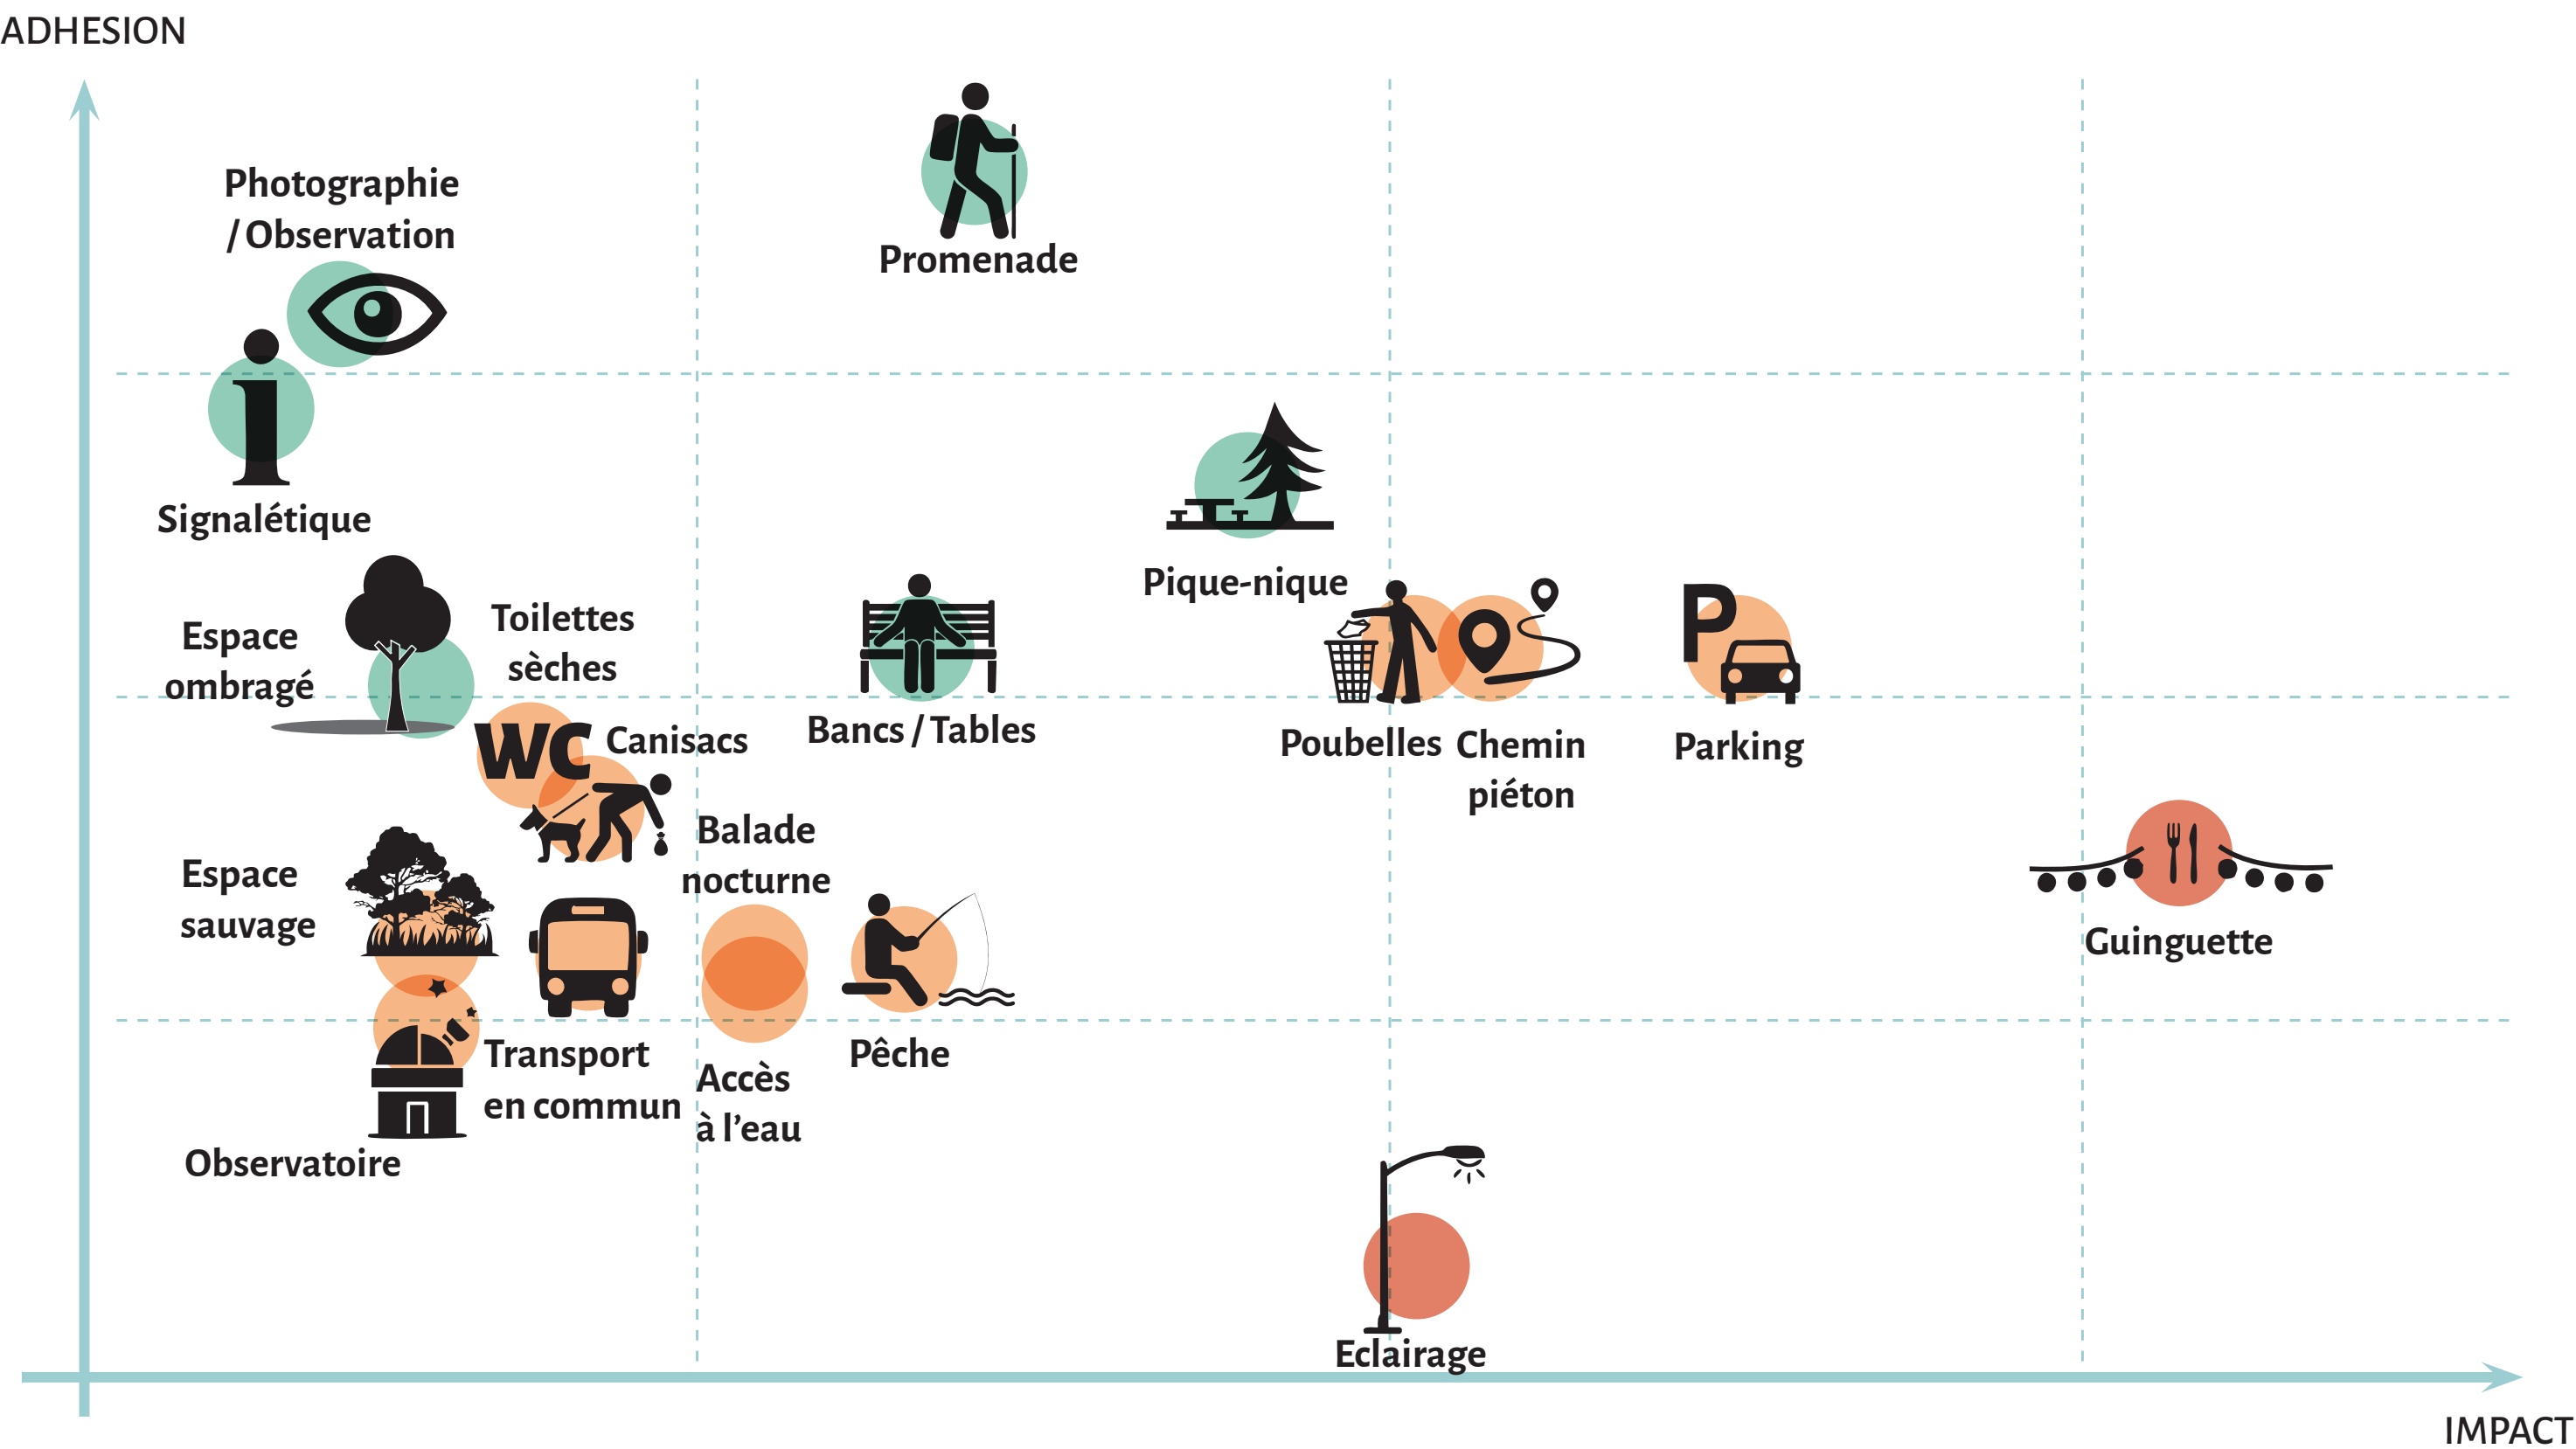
ADHESION

Photographie / Observation

Promenade

Signalétique

Pique-nique

Espace ombragé

Toilettes sèches

Bancs / Tables

Poubelles

Chemin piéton

Parking

WC

Canisacs

Balade nocturne

Espace sauvage

Guinguette

Transport en commun

Accès à l'eau

Pêche

Observatoire

Eclairage

IMPACT